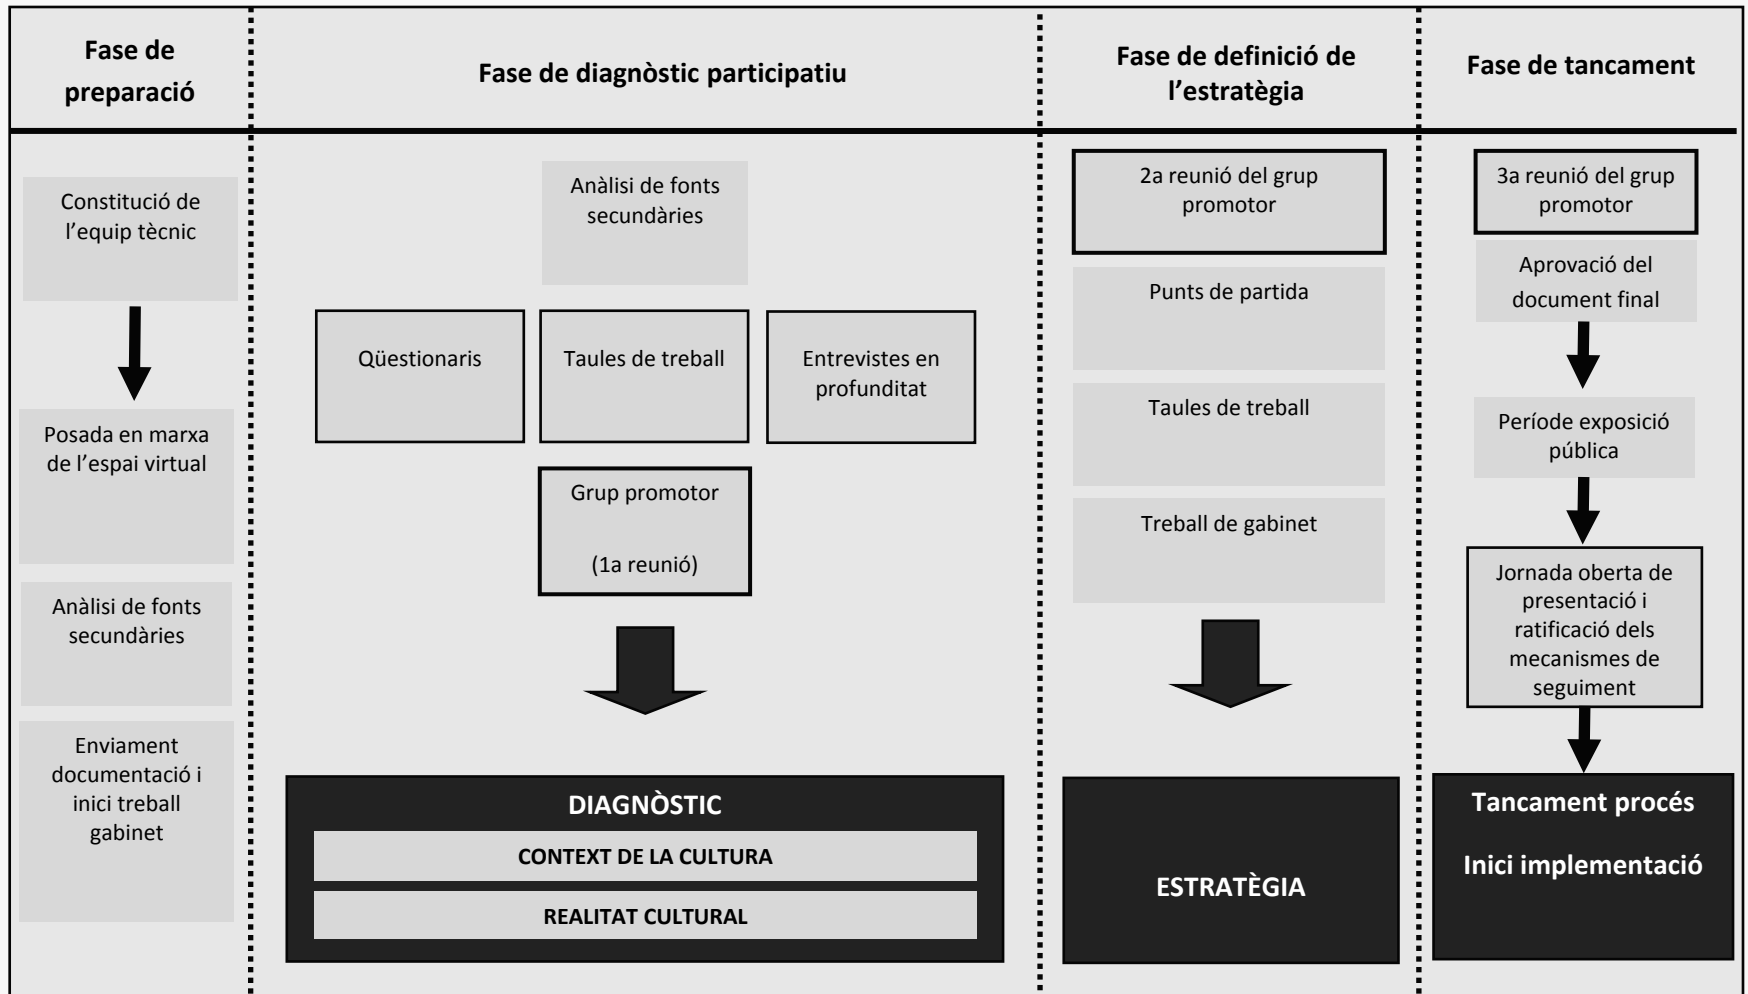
Fase de preparació

Constitució de l'equip tècnic

Posada en marxa de l'espai virtual

Anàlisi de fonts secundàries

Enviament documentació i inici treball gabinet

Fase de diagnòstic participatiu

Anàlisi de fonts secundàries

Qüestionaris

Taules de treball

Entrevistes en profunditat

Grup promotor

(1a reunió)

DIAGNÒSTIC

CONTEXT DE LA CULTURA

REALITAT CULTURAL

Fase de definició de l'estratègia

2a reunió del grup promotor

Punts de partida

Taules de treball

Treball de gabinet

ESTRATÈGIA

Fase de tancament

3a reunió del grup promotor

Aprovació del document final

Període exposició pública

Jornada oberta de presentació i ratificació dels mecanismes de seguiment

Tancament procés

Inici implementació